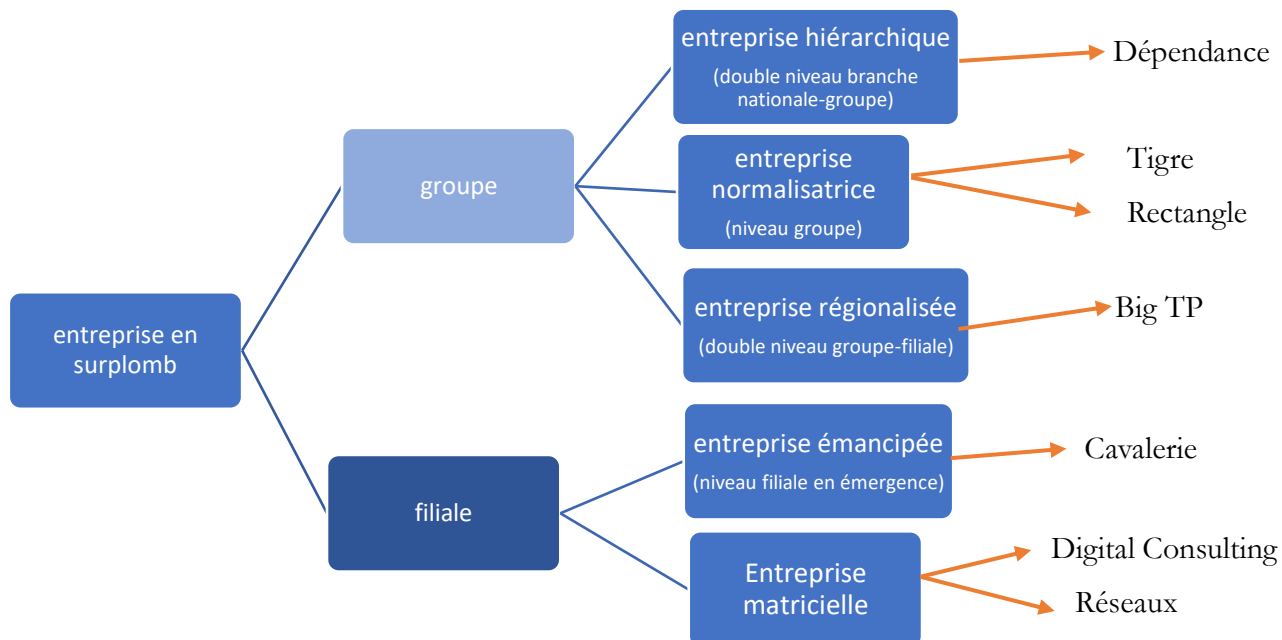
entreprise en surplomb

groupe

filiale

entreprise hiérarchique
(double niveau branche nationale-groupe)

Dépendance

entreprise normalisatrice
(niveau groupe)

Tigre

Rectangle

entreprise régionalisée
(double niveau groupe-filiale)

Big TP

entreprise émancipée
(niveau filiale en émergence)

Cavalerie

Entreprise matricielle

Digital Consulting

Réseaux